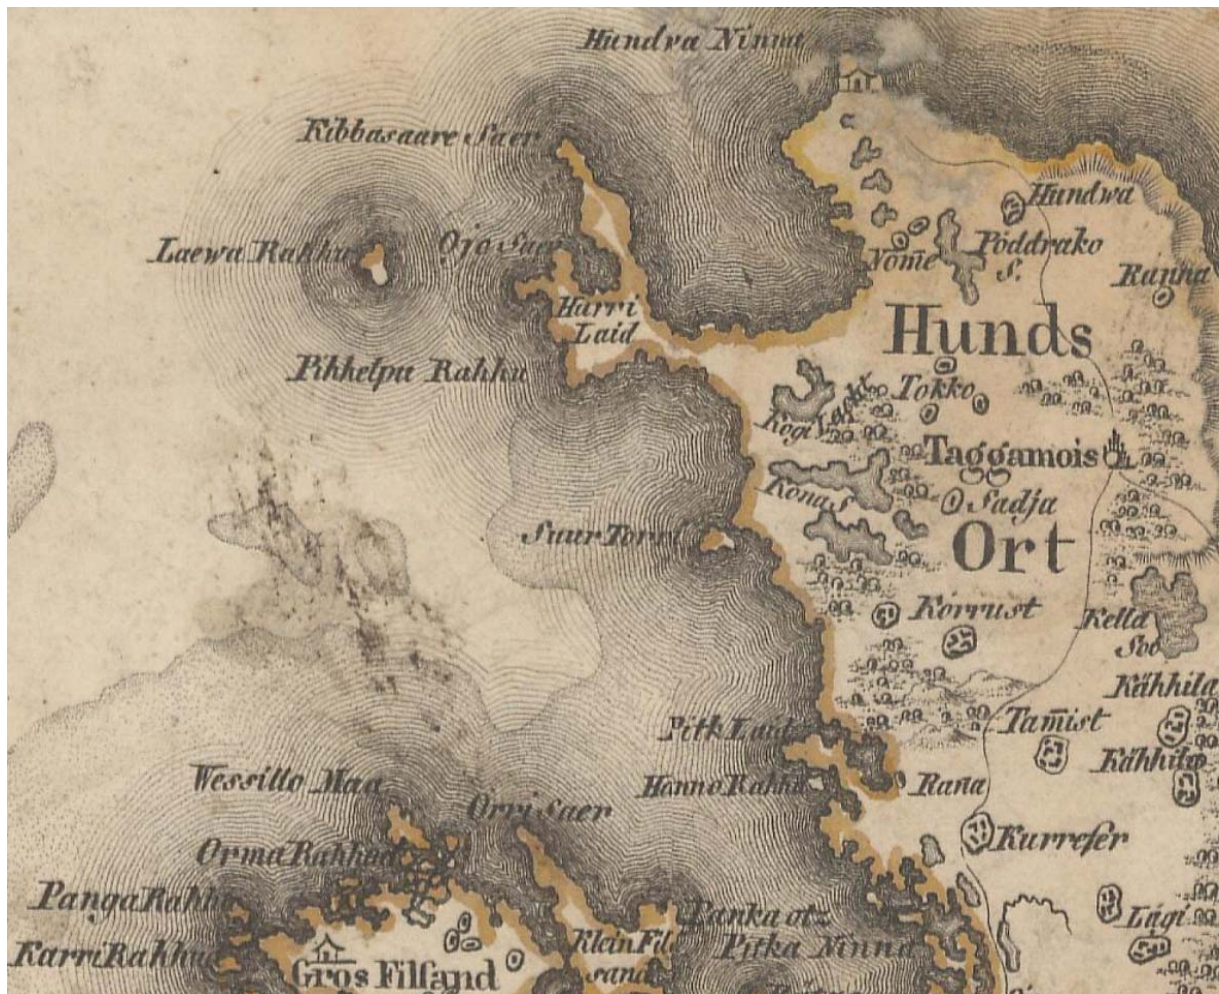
Hundra Ninna

Kibbasaare Saer

Laewa Rahhu

Ojo Saer

Harri Laid

Pihhelpa Rahhu

Hundwa

Nome

Pöddrako S.

Ranna

Hunds

Koqi Laid

Tokko

Taggamois

Kona S.

Sadja

Ort

Suur Torri

Korrust

Kella Soo

Kähhila

Pitk Laid

Tamist

Kähhila

Wessillo Maa

Honno Rahhu

Rana

Orri Saer

Kurrefer

Orma Rahhu

Panga Rahhu

Panka otz

Pitka Ninna

Lagi

Karri Rahhu

Gros Filsand

Klein Filsand